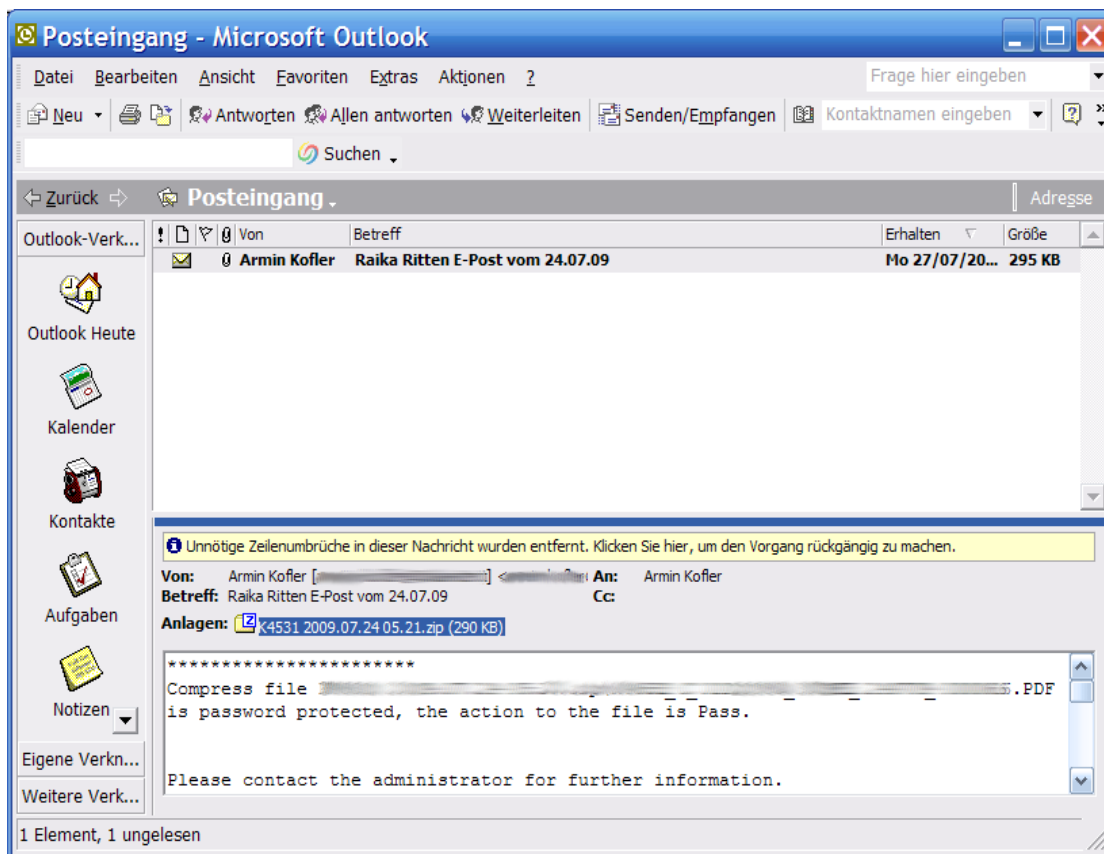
Posteingang - Microsoft Outlook

Datei Bearbeiten Ansicht Favoriten Extras Aktionen ?

Frage hier eingeben

Neu | Antworten | Allen antworten | Weiterleiten | Senden/Empfangen | Kontaktnamen eingeben

Suchen

Zurück | Posteingang | Adresse

Outlook-Verk...

Outlook Heute

Kalender

Kontakte

Aufgaben

Notizen

Eigene Verkn...

Weitere Verk...

| ! | | | | Von | Betreff | Erhalten | Größe |
|---|---|---|---|---|---|---|---|
| | | | | Armin Kofler | Raika Ritten E-Post vom 24.07.09 | Mo 27/07/20... | 295 KB |

Unnötige Zeilenumbrüche in dieser Nachricht wurden entfernt. Klicken Sie hier, um den Vorgang rückgängig zu machen.

Von: Armin Kofler [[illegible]] <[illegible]> An: Armin Kofler
Betreff: Raika Ritten E-Post vom 24.07.09 Cc:
Anlagen: X4531 2009.07.24 05.21.zip (290 KB)

**********************
Compress file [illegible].PDF is password protected, the action to the file is Pass.

Please contact the administrator for further information.

1 Element, 1 ungelesen